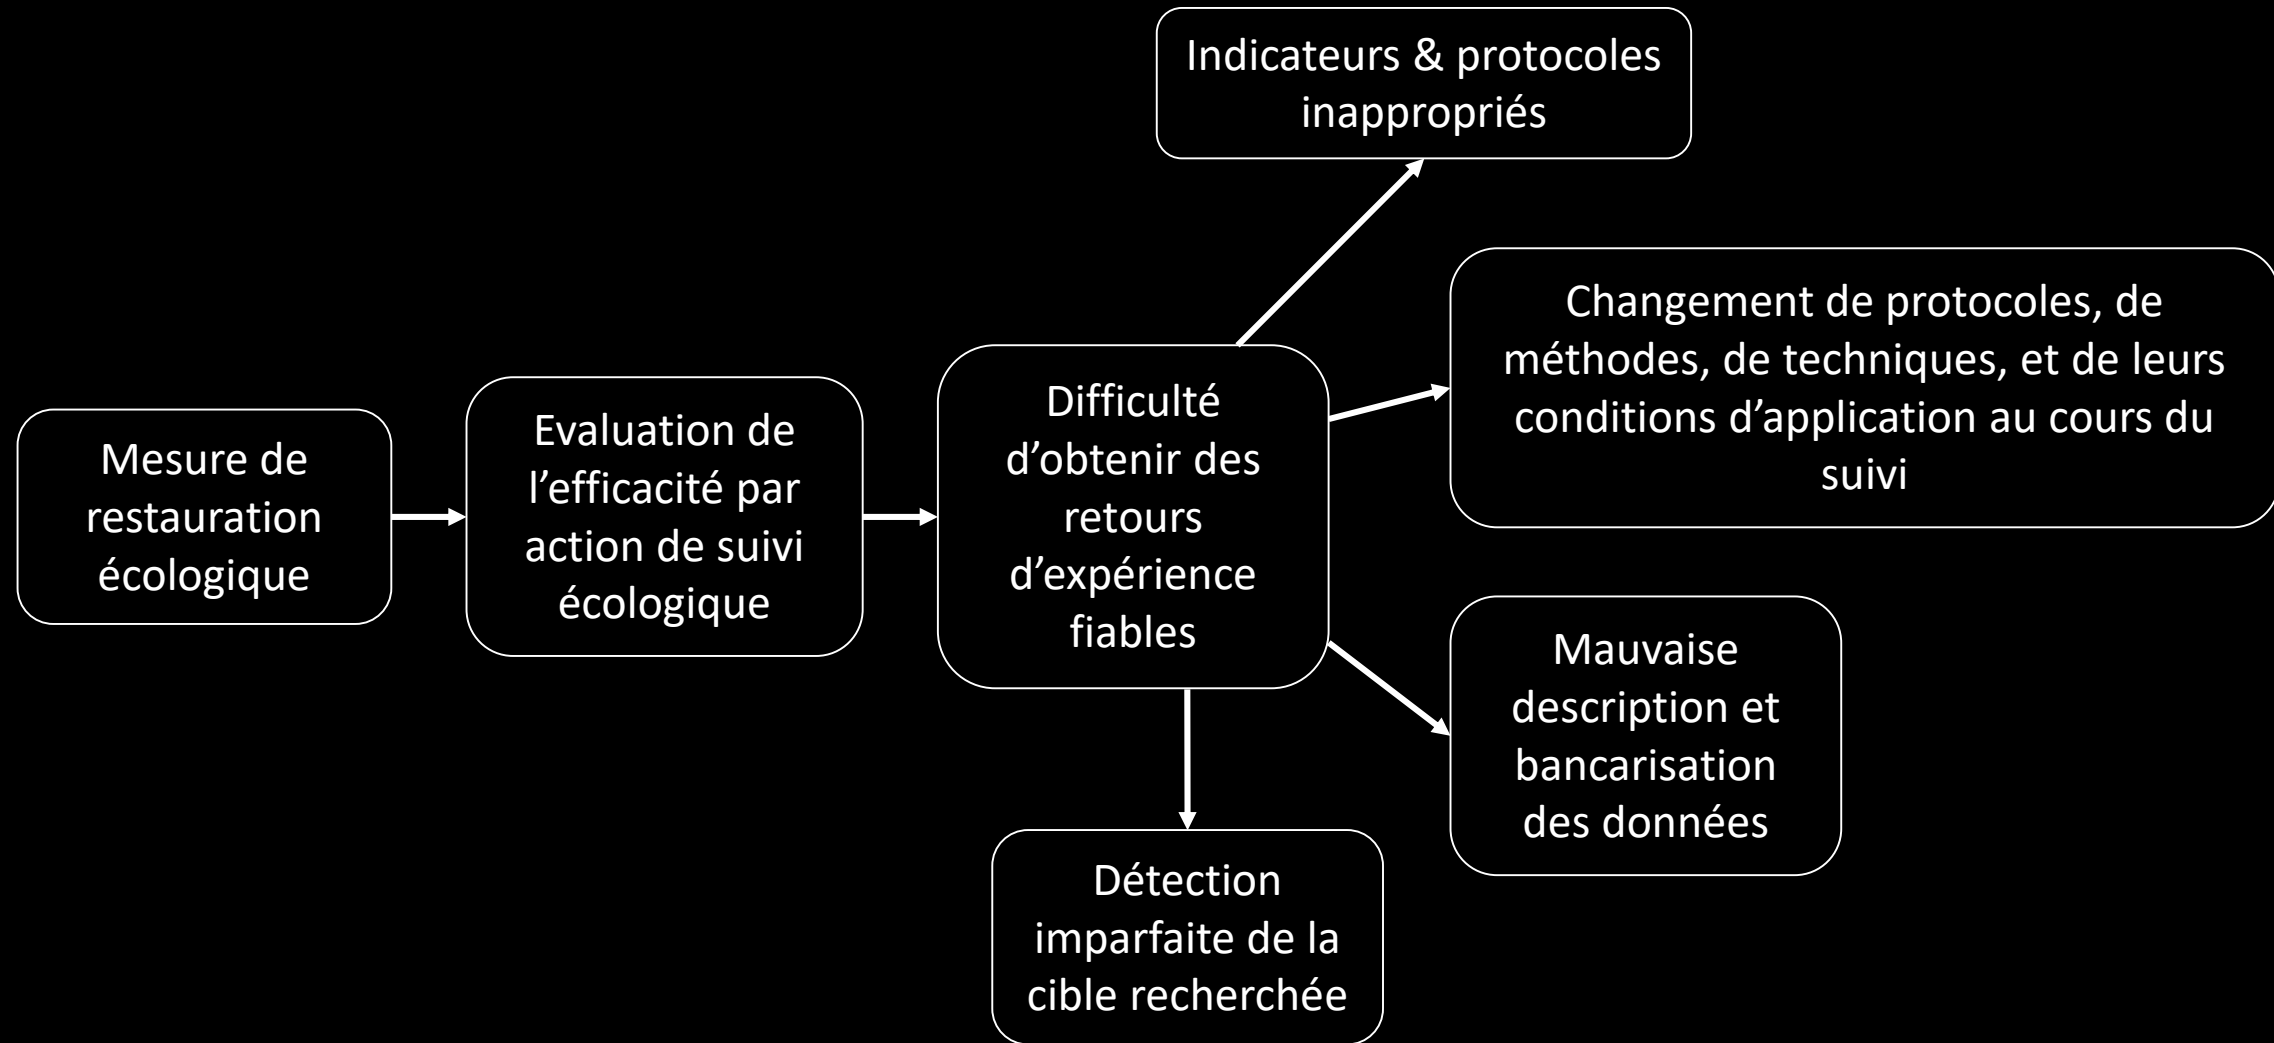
Mesure de restauration écologique

Evaluation de l’efficacité par action de suivi écologique

Difficulté d’obtenir des retours d’expérience fiables

Indicateurs & protocoles inappropriés

Changement de protocoles, de méthodes, de techniques, et de leurs conditions d’application au cours du suivi

Mauvaise description et bancarisation des données

Détection imparfaite de la cible recherchée